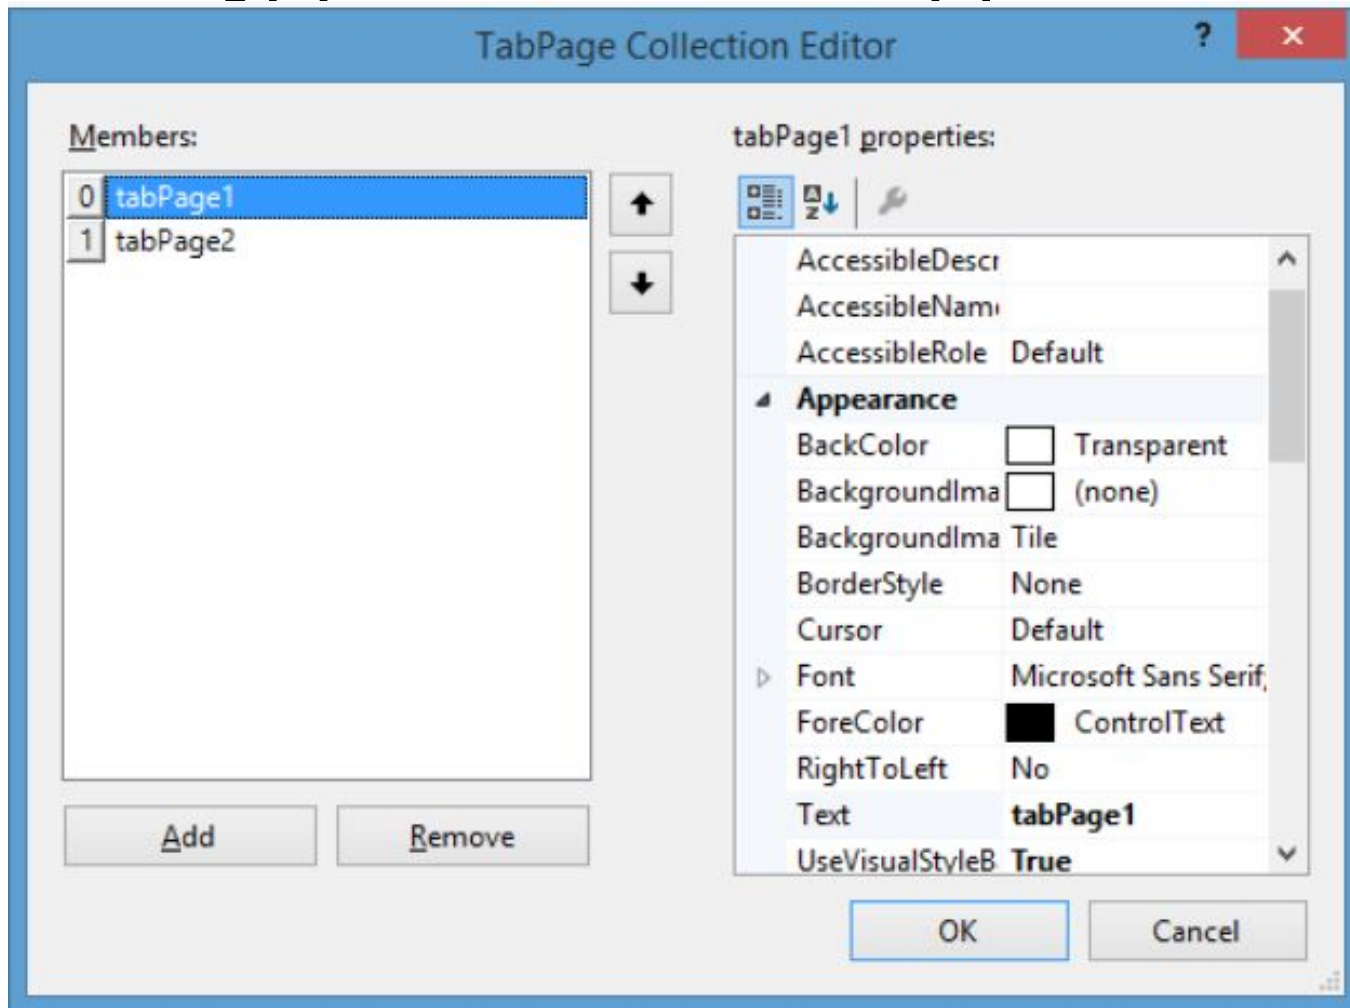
TabPage Collection Editor

?

×

Members:

| | |
|---|---|
| 0 | tabPage1 |
| 1 | tabPage2 |

Add

Remove

tabPage1 properties:

| | |
|---|---|
| AccessibleDescr | |
| AccessibleNam | |
| AccessibleRole | Default |
| Appearance | |
| BackColor | Transparent |
| BackgroundIma | (none) |
| BackgroundIma | Tile |
| BorderStyle | None |
| Cursor | Default |
| Font | Microsoft Sans Serif |
| ForeColor | ControlText |
| RightToLeft | No |
| Text | tabPage1 |
| UseVisualStyleB | True |

OK

Cancel